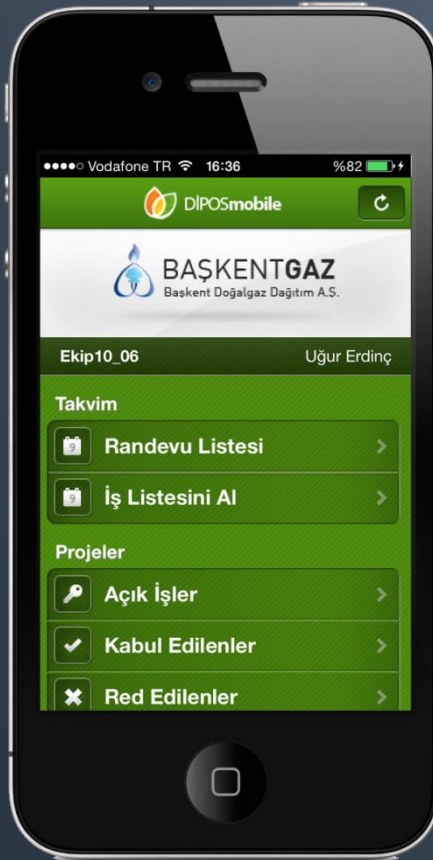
●●●●○ Vodafone TR 16:36 %82

DİPOSmobile

BAŞKENTGAZ
Başkent Doğalgaz Dağıtım A.Ş.

Ekip10_06 Uğur Erdinç

Takvim

9 Randevu Listesi

9 İş Listesini Al

Projeler

Açık İşler

Kabul Edilenler

Red Edilenler